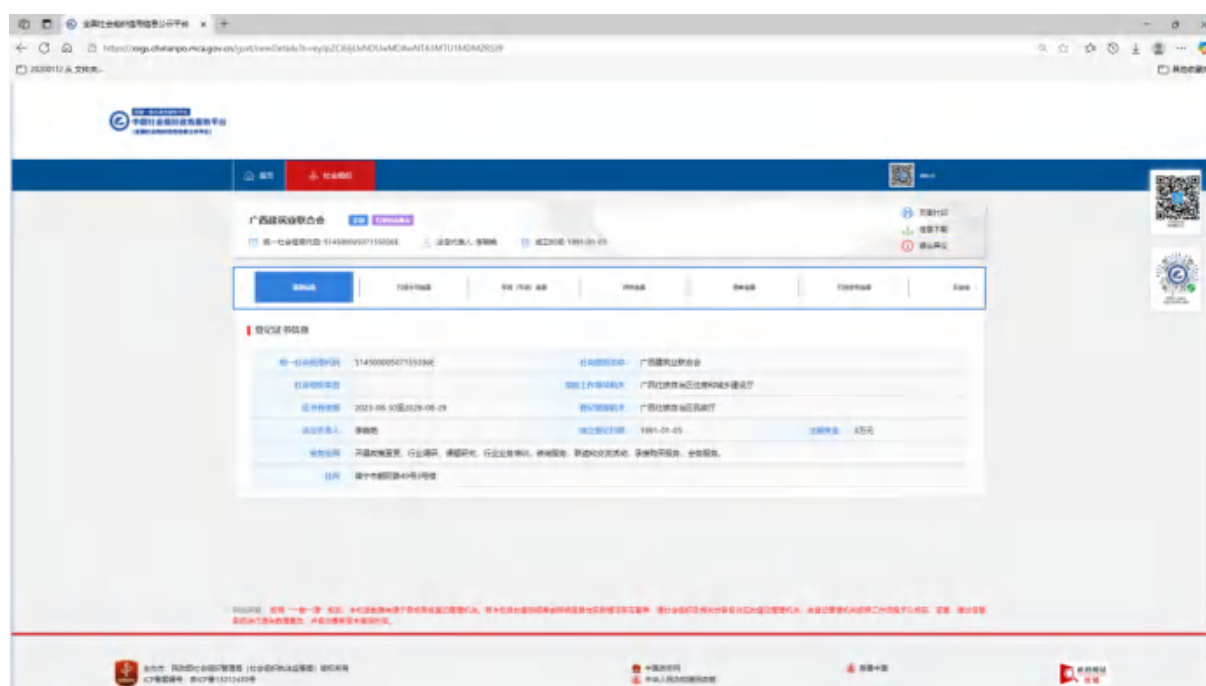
全国社会组织信用信息公示平台

https://xxgs.chinanpo.mca.gov.cn/gsxt/newDetails?b=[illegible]

中国社会组织政务服务平台

首页
社会组织

广西建筑业联合会

统一社会信用代码: 51450000507155036E
法定代表人: 李晓晓
成立时间: 1991-01-05

年度报告
信息下载
提出异议

登记信息
行政许可信息
年检（年报）信息
评估信息
表彰信息
行政处罚信息
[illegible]

登记证书信息

| 统一社会信用代码 | 51450000507155036E | 社会组织名称 | 广西建筑业联合会 | | |
|---|---|---|---|---|---|
| 社会组织类型 | | 业务主管单位 | 广西壮族自治区住房和城乡建设厅 | | |
| 证书有效期 | 2023-06-30至2028-06-29 | 登记管理机关 | 广西壮族自治区民政厅 | | |
| 法定代表人 | 李晓晓 | 成立登记日期 | 1991-01-05 | 注册资金 | 3万元 |
| 业务范围 | 开展政策宣贯、行业调研、课题研究、行业业务培训、咨询服务、联络和交流活动、承接和开展服务、会员服务。 | | | | |
| 住所 | 南宁市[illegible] | | | | |

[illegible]

主办单位: 民政部社会组织管理局（社会组织执法监督局）版权所有
ICP备案编号: 京ICP备13012456号

中国政府网
中华人民共和国民政部
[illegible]